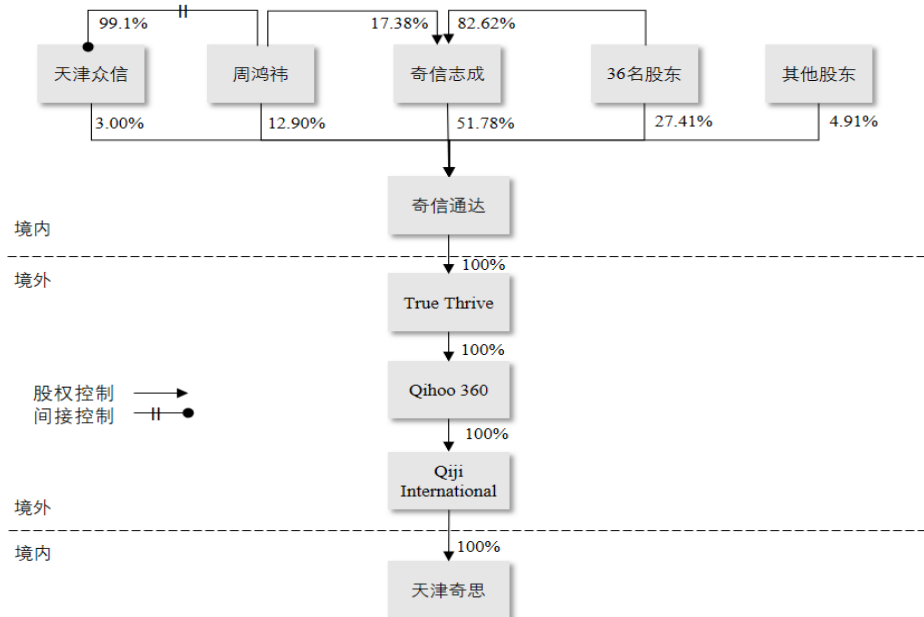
99.1%
17.38%
82.62%

天津众信
周鸿祎
奇信志成
36名股东
其他股东

3.00%
12.90%
51.78%
27.41%
4.91%

奇信通达

境内

境外

100%

True Thrive

100%

股权控制
间接控制

Qihoo 360

100%

Qiji International

境外

境内

100%

天津奇思